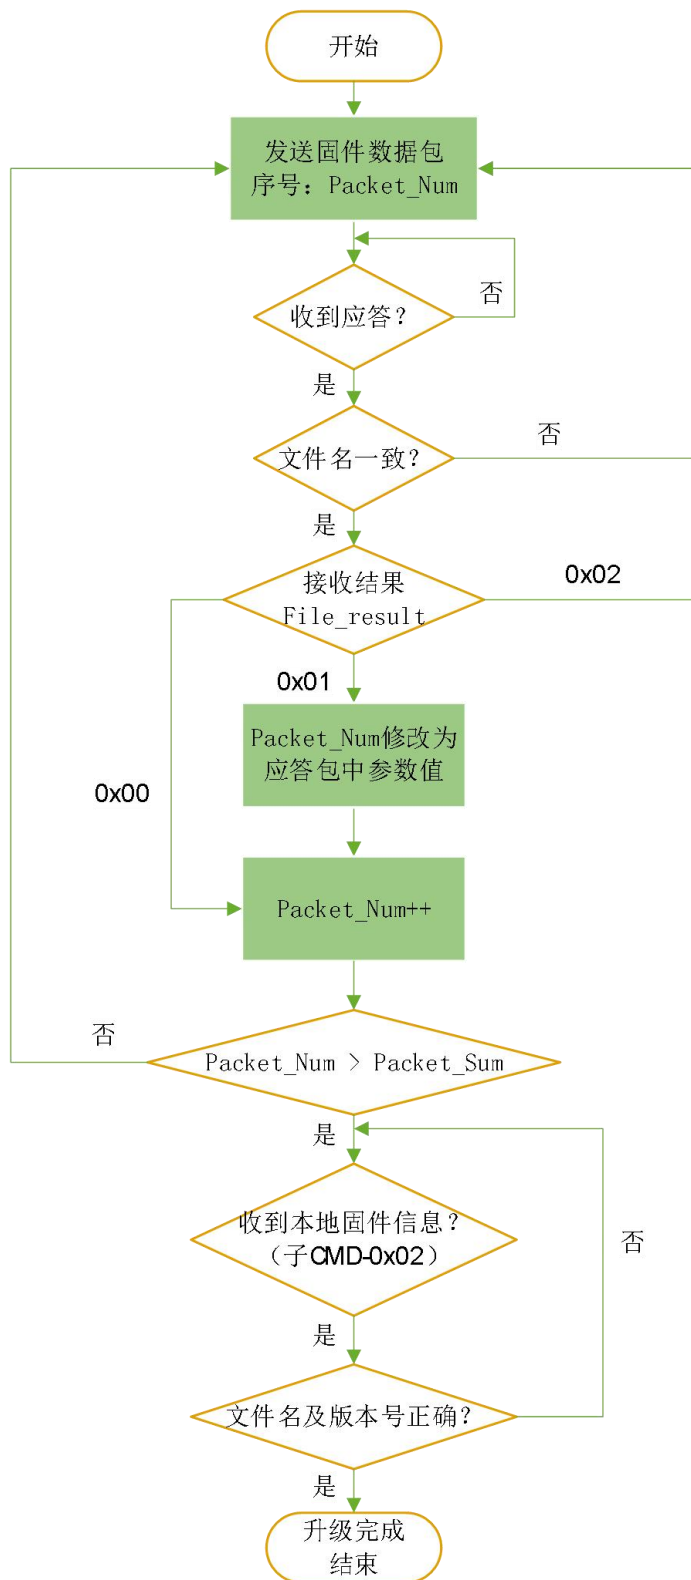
开始

发送固件数据包
序号：Packet_Num

收到应答？

否

是

文件名一致？

否

是

接收结果
File_result

0x02

0x01

Packet_Num修改为
应答包中参数值

0x00

Packet_Num++

否

Packet_Num > Packet_Sum

是

收到本地固件信息？
（子CMD-0x02）

否

是

文件名及版本号正确？

是

升级完成
结束